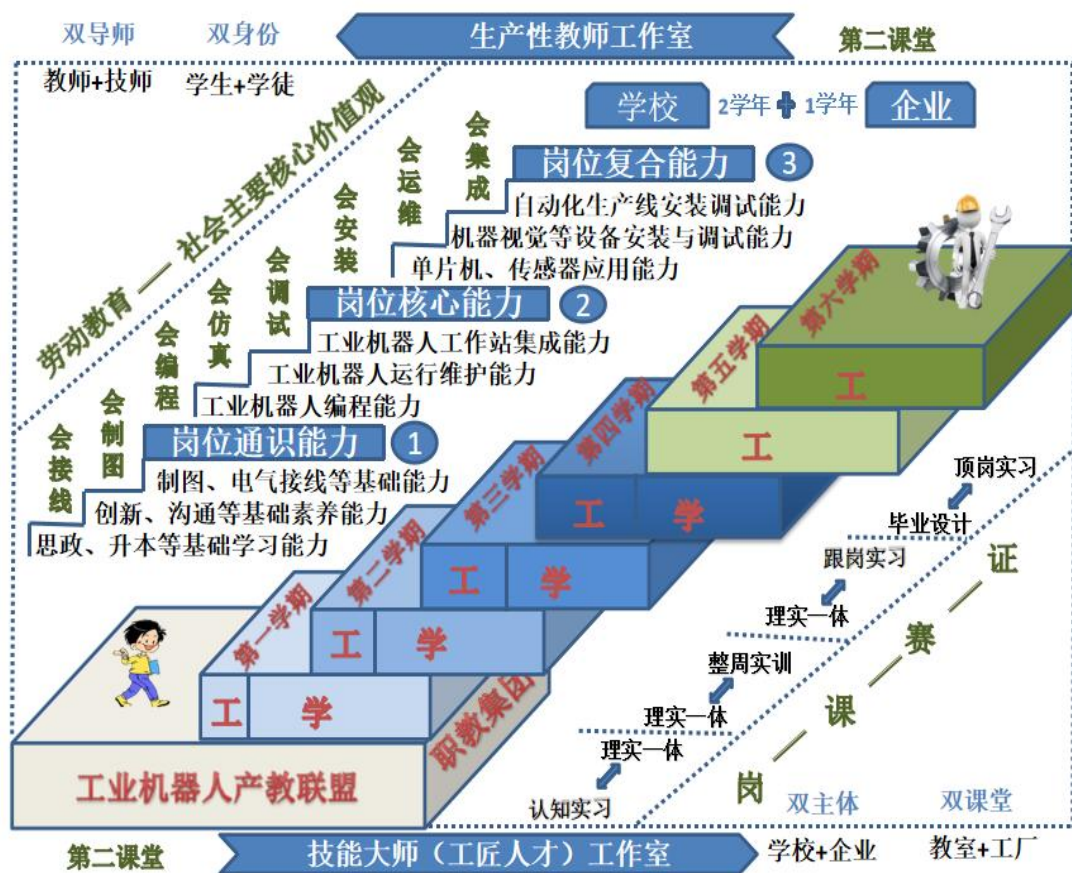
双导师 双身份 生产性教师工作室 第二课堂

教师+技师 学生+学徒

劳动教育 —— 社会主要核心价值观

学校 2学年 1学年 企业

会集成
会运维
会安装
会调试
会仿真
会编程
会制图
会接线

岗位复合能力 3
自动化生产线安装调试能力
机器视觉等设备安装与调试能力
单片机、传感器应用能力

岗位核心能力 2
工业机器人工作站集成能力
工业机器人运行维护能力
工业机器人编程能力

岗位通识能力 1
制图、电气接线等基础能力
创新、沟通等基础素养能力
思政、升本等基础学习能力

第六学期 工
第五学期 工
第四学期 工 学
第三学期 工 学
第二学期 工 学
第一学期 工 学

工业机器人产教联盟
职教集团

顶岗实习
毕业设计
跟岗实习
理实一体
整周实训
理实一体
理实一体
认知实习

证 — 赛 — 课 — 岗

双主体 双课堂

第二课堂 技能大师（工匠人才）工作室 学校+企业 教室+工厂